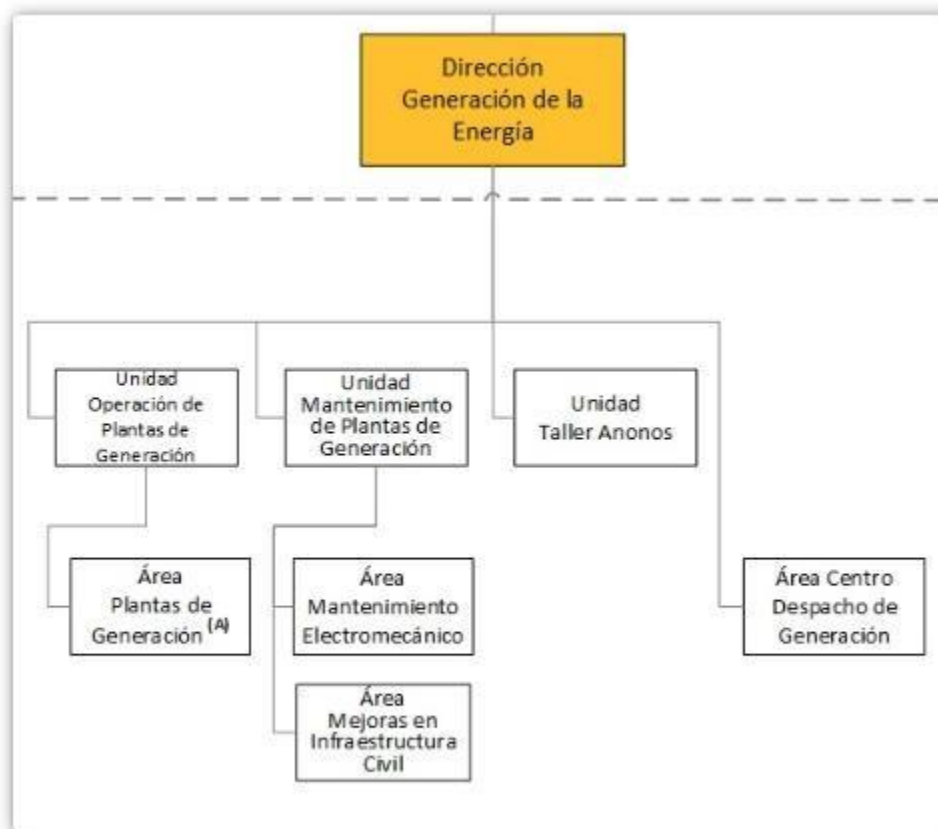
Dirección Generación de la Energía

Unidad Operación de Plantas de Generación

Unidad Mantenimiento de Plantas de Generación

Unidad Taller Anonos

Área Plantas de Generación (A)

Área Mantenimiento Electromecánico

Área Mejoras en Infraestructura Civil

Área Centro Despacho de Generación